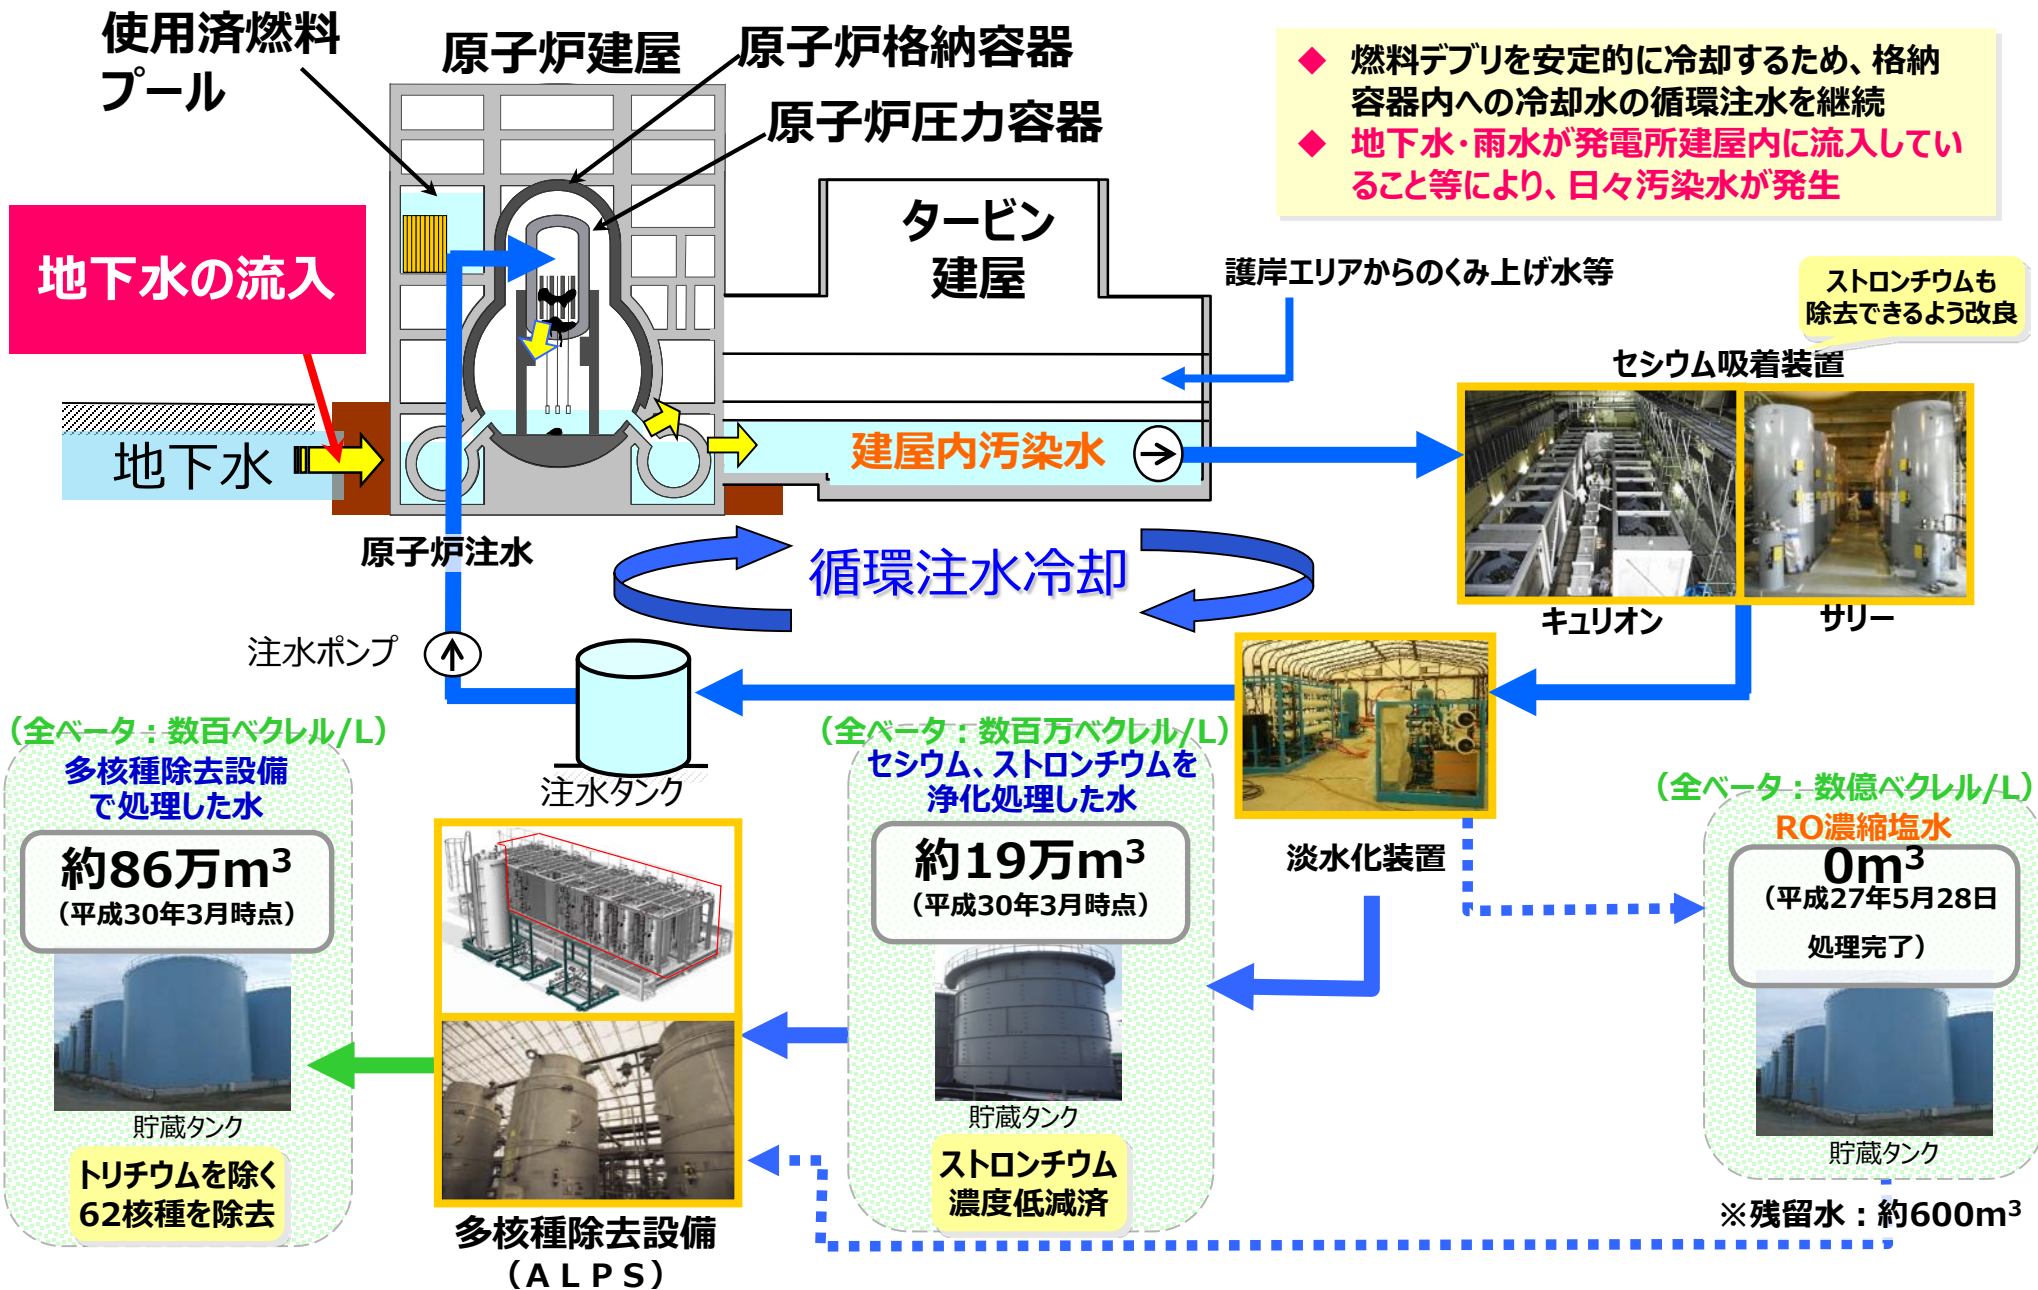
使用済燃料プール

原子炉建屋

原子炉格納容器

原子炉圧力容器

◆ 燃料デブリを安定的に冷却するため、格納容器内への冷却水の循環注水を継続
◆ 地下水・雨水が発電所建屋内に流入していること等により、日々汚染水が発生

地下水の流入

タービン建屋

護岸エリアからのくみ上げ水等

ストロンチウムも除去できるよう改良

セシウム吸着装置

地下水

建屋内汚染水

原子炉注水

循環注水冷却

キュリオン

サリー

注水ポンプ

注水タンク

(全ベータ：数百ベクレル/L)
多核種除去設備で処理した水

約86万m$^3$
(平成30年3月時点)

貯蔵タンク

トリチウムを除く62核種を除去

多核種除去設備(ALPS)

(全ベータ：数百万ベクレル/L)
セシウム、ストロンチウムを浄化処理した水

約19万m$^3$
(平成30年3月時点)

貯蔵タンク

ストロンチウム濃度低減済

淡水化装置

(全ベータ：数億ベクレル/L)
RO濃縮塩水

0m$^3$
(平成27年5月28日処理完了)

貯蔵タンク

※残留水：約600m$^3$